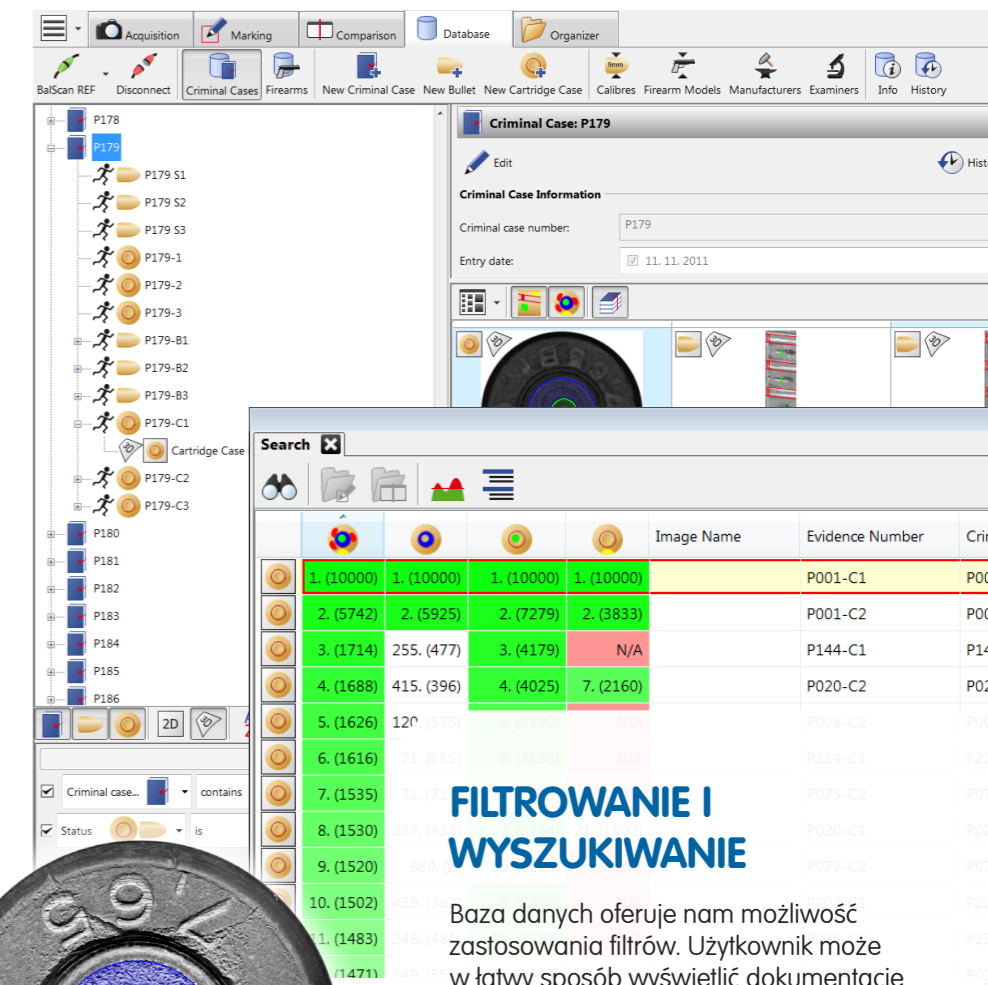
Acquisition Marking Comparison Database Organizer

BalScan REF Disconnect Criminal Cases Firearms New Criminal Case New Bullet New Cartridge Case 9mm Calibres Firearm Models Manufacturers Examiners Info History

P178
P179
P179 S1
P179 S2
P179 S3
P179-1
P179-2
P179-3
P179-B1
P179-B2
P179-B3
P179-C1
Cartridge Case
P179-C2
P179-C3
P180
P181
P182
P183
P184
P185
P186

2D

Criminal case... contains
Status is

Criminal Case: P179

Edit Hist

Criminal Case Information

Criminal case number: P179

Entry date: 11. 11. 2011

Search

| | | | | | Image Name | Evidence Number | Cri |
|---|---|---|---|---|---|---|---|
| | 1. (10000) | 1. (10000) | 1. (10000) | 1. (10000) | | P001-C1 | P00 |
| | 2. (5742) | 2. (5925) | 2. (7279) | 2. (3833) | | P001-C2 | P00 |
| | 3. (1714) | 255. (477) | 3. (4179) | N/A | | P144-C1 | P14 |
| | 4. (1688) | 415. (396) | 4. (4025) | 7. (2160) | | P020-C2 | P02 |
| | 5. (1626) | 120. (575) | 6. (3790) | N/A | | P008-C2 | P00 |
| | 6. (1616) | 71. (615) | 8. (3635) | N/A | | P214-C1 | P21 |
| | 7. (1535) | 31. (71 | | | | P075-C2 | P07 |
| | 8. (1530) | 337. (43 | | | | P020-C1 | P02 |
| | 9. (1520) | 680. ( | | | | P077-C2 | P07 |
| | 10. (1502) | 439. (38 | | | | | |
| | 11. (1483) | 248. (48 | | | | | P22 |
| | (1471) | 149. (55 | | | | | |

FILTROWANIE I WYSZUKIWANIE

Baza danych oferuje nam możliwość zastosowania filtrów. Użytkownik może w łatwy sposób wyświetlić dokumentację